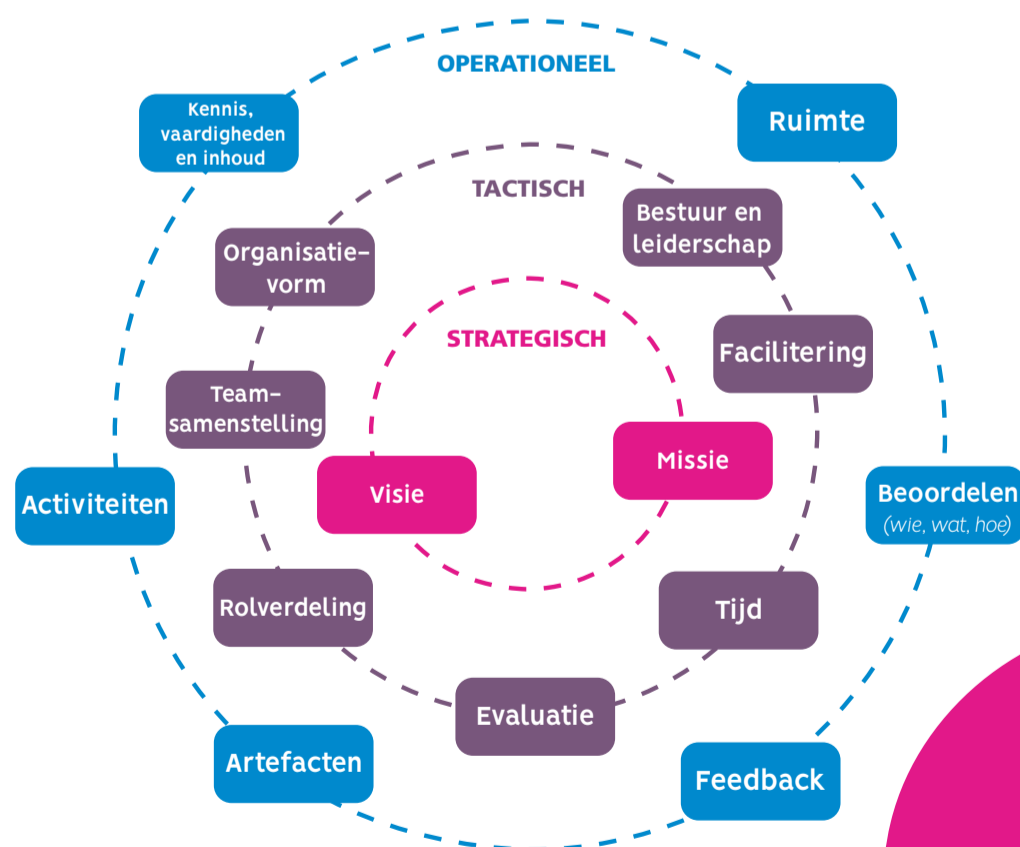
OPERATIONEEL

Kennis, vaardigheden en inhoud

Ruimte

TACTISCH

Bestuur en leiderschap

Organisatievorm

STRATEGISCH

Facilitering

Teamsamenstelling

Missie

Visie

Activiteiten

Beoordelen (wie, wat, hoe)

Rolverdeling

Tijd

Evaluatie

Artefacten

Feedback